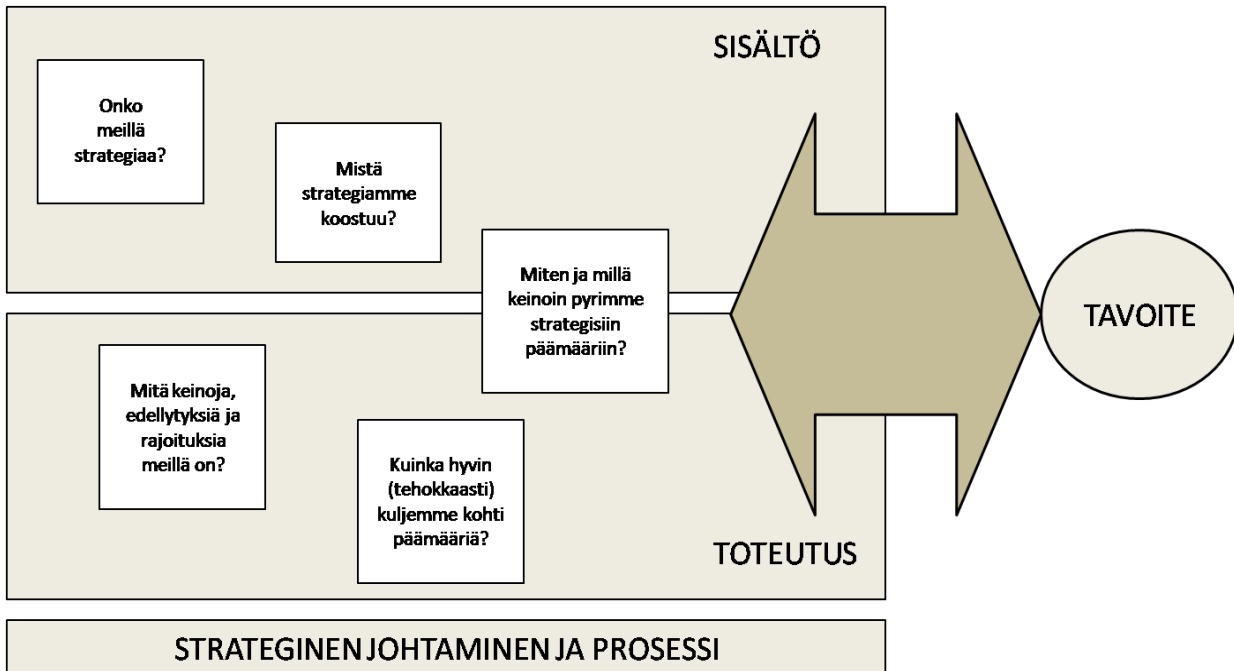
SISÄLTÖ

Onko meillä strategiaa?

Mistä strategiamme koostuu?

Miten ja millä keinoin pyrimme strategisiin päämääriin?

TAVOITE

Mitä keinoja, edellytyksiä ja rajoituksia meillä on?

Kuinka hyvin (tehokkaasti) kuljemme kohti päämääriä?

TOTEUTUS

STRATEGINEN JOHTAMINEN JA PROSESSI